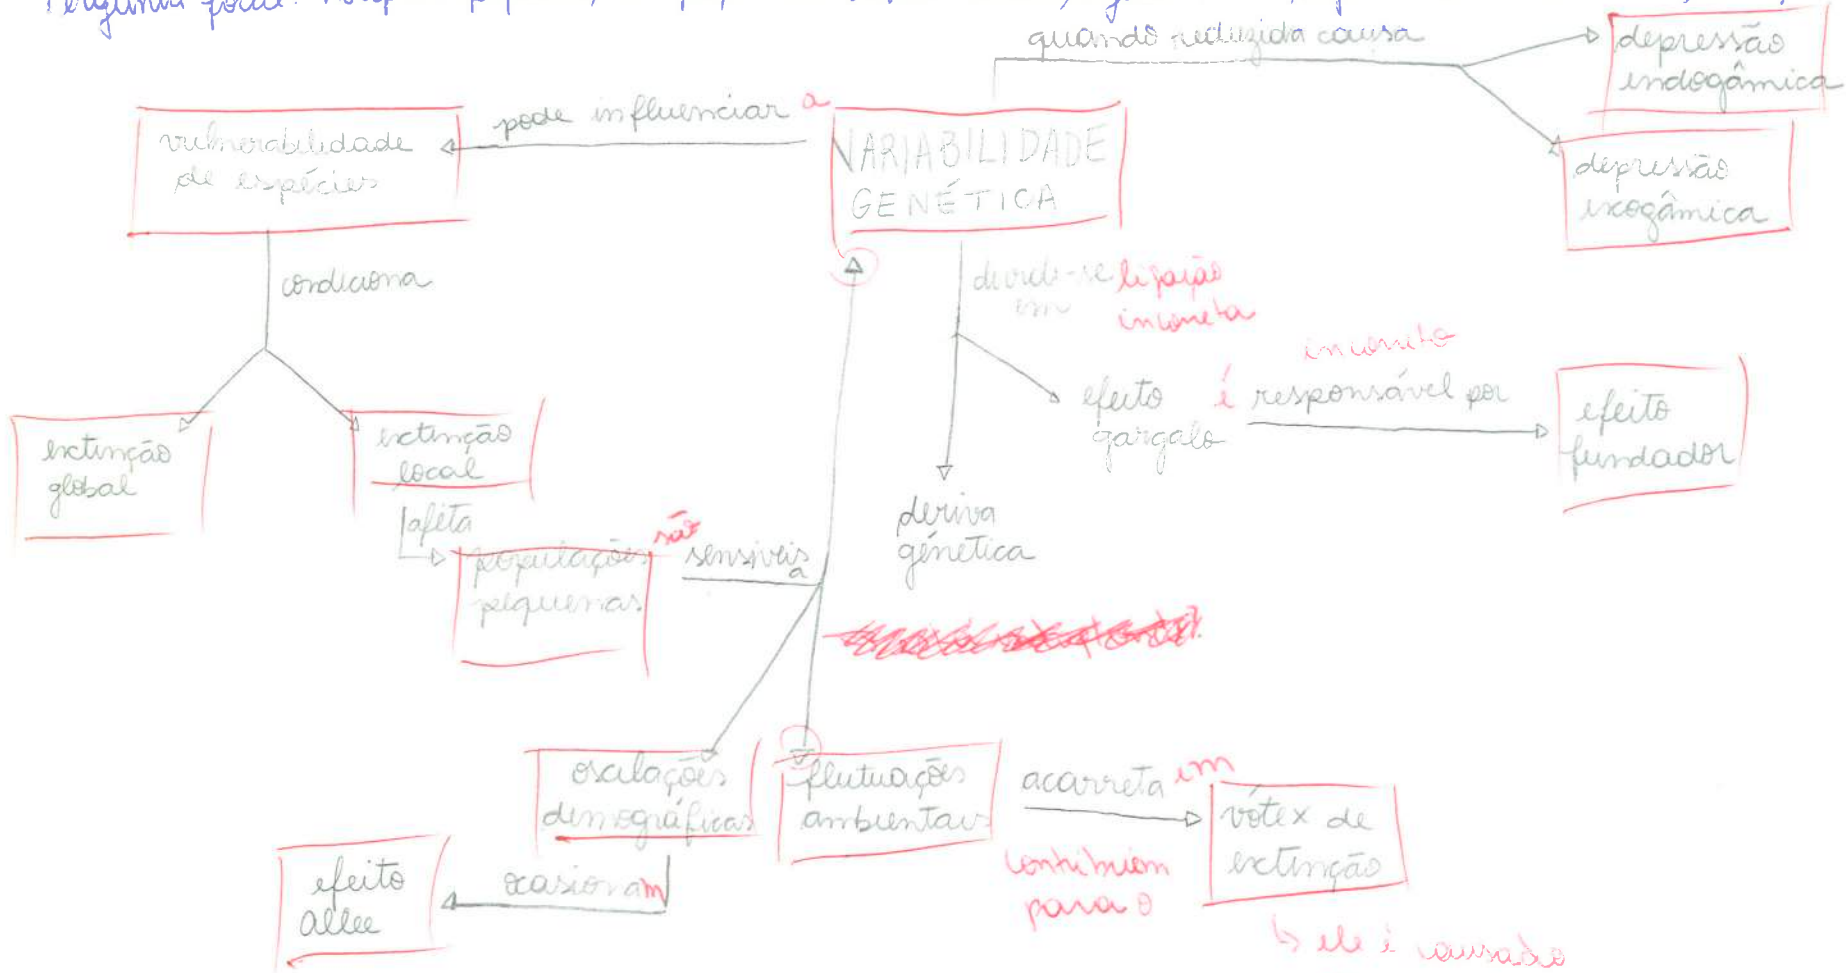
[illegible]

quando reduzida causa

depressão endogâmica

depressão exogâmica

pode influenciar a

vulnerabilidade de espécies

VARIABILIDADE GENÉTICA

condiciona

divide-se em

ligação incorreta

incorreto

efeito gargalo

é responsável por

efeito fundador

extinção global

extinção local

afeta

populações pequenas

são

sensíveis a

deriva genética

oscilações demográficas

flutuações ambientais

acarreta em

contribuem para o

vótex de extinção

↳ ele é causado

ocasionam

efeito allee